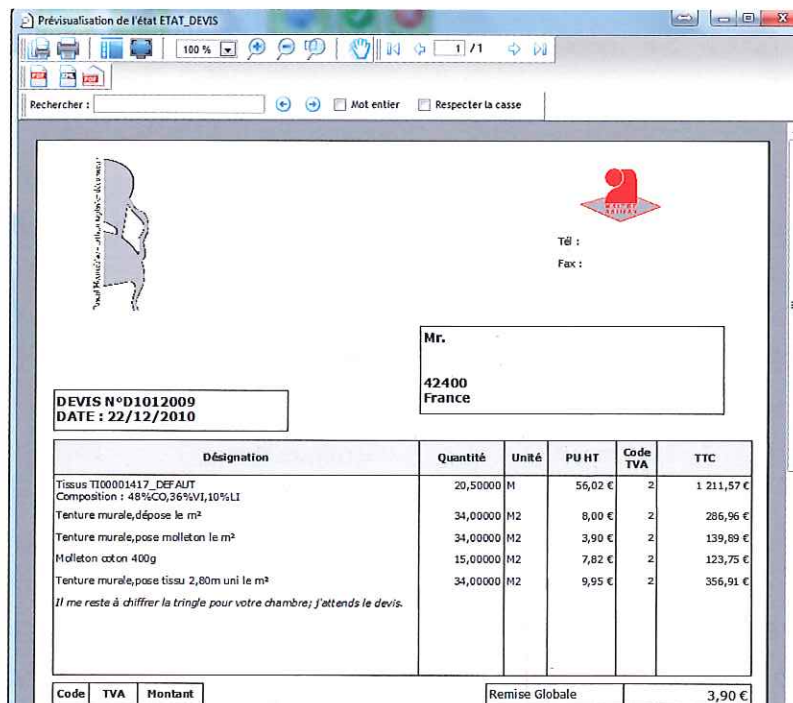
Prévisualisation de l'état ETAT_DEVIS

100 %

1 /1

Rechercher :

Mot entier

Respecter la casse

Tél :

Fax :

Mr.

42400
France

DEVIS N°D1012009
DATE : 22/12/2010

| Désignation | Quantité | Unité | PU HT | Code TVA | TTC |
|---|---|---|---|---|---|
| Tissus TI00001417_DEFAUT Composition : 48%CO,36%VI,10%LI | 20,50000 | M | 56,02 € | 2 | 1 211,57 € |
| Tenture murale,dépose le m² | 34,00000 | M2 | 8,00 € | 2 | 286,96 € |
| Tenture murale,pose molleton le m² | 34,00000 | M2 | 3,90 € | 2 | 139,89 € |
| Molleton coton 400g | 15,00000 | M2 | 7,82 € | 2 | 123,75 € |
| Tenture murale,pose tissu 2,80m uni le m² | 34,00000 | M2 | 9,95 € | 2 | 356,91 € |
| Il me reste à chiffrer la tringle pour votre chambre; j'attends le devis. | | | | | |

| Code | TVA | Montant |
|---|---|---|

| Remise Globale | 3,90 € |
|---|---|